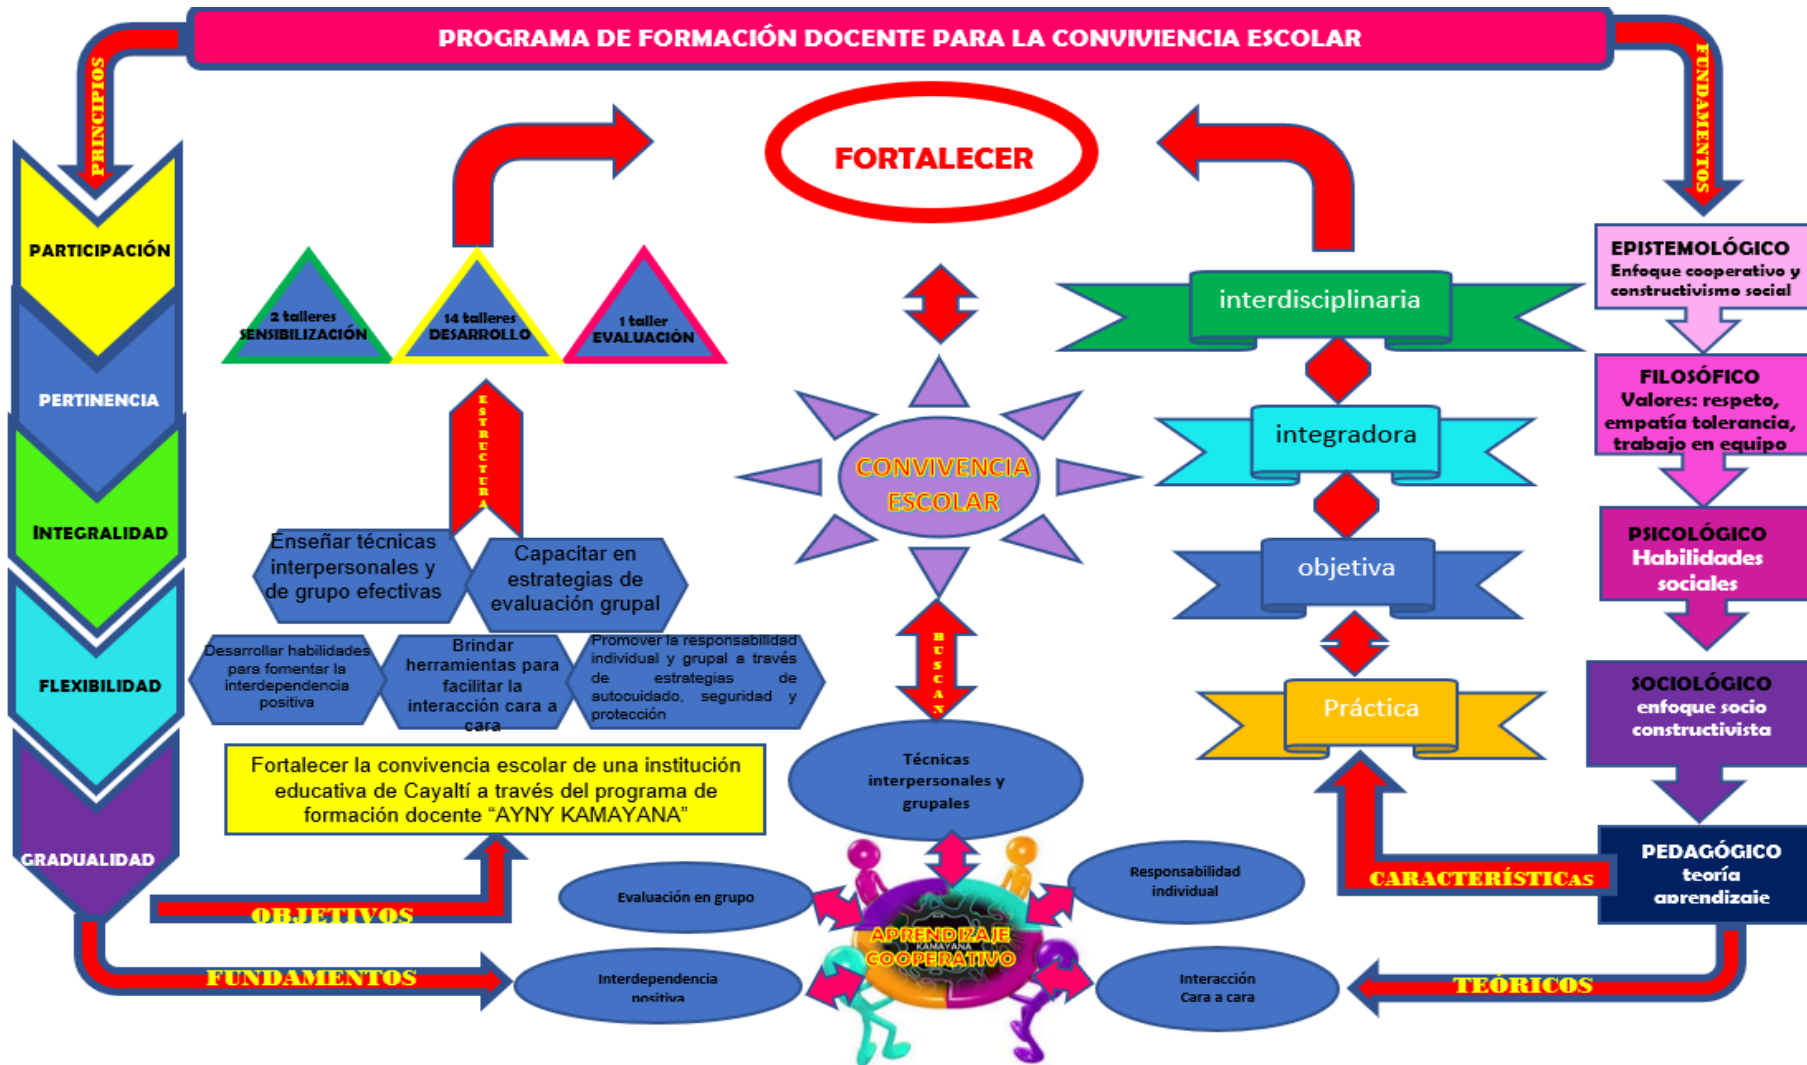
PROGRAMA DE FORMACIÓN DOCENTE PARA LA CONVIVIENCIA ESCOLAR

PRINCIPIOS

PARTICIPACIÓN

PERTINENCIA

INTEGRALIDAD

FLEXIBILIDAD

GRADUALIDAD

FORTALECER

2 talleres SENSIBILIZACIÓN

14 talleres DESARROLLO

1 taller EVALUACIÓN

ESTRUCTURA

Enseñar técnicas interpersonales y de grupo efectivas

Capacitar en estrategias de evaluación grupal

Desarrollar habilidades para fomentar la interdependencia positiva

Brindar herramientas para facilitar la interacción cara a cara

Promover la responsabilidad individual y grupal a través de estrategias de autocuidado, seguridad y protección

Fortalecer la convivencia escolar de una institución educativa de Cayaltí a través del programa de formación docente "AYNY KAMAYANA"

OBJETIVOS

FUNDAMENTOS

CONVIVENCIA ESCOLAR

BUSCAN

Técnicas interpersonales y grupales

Evaluación en grupo

Responsabilidad individual

Interdependencia positiva

Interacción Cara a cara

APRENDIZAJE KAMAYANA COOPERATIVO

interdisciplinaria

integradora

objetiva

Práctica

CARACTERÍSTICAS

FUNDAMENTOS

EPISTEMOLÓGICO
Enfoque cooperativo y constructivismo social

FILOSÓFICO
Valores: respeto, empatía tolerancia, trabajo en equipo

PSICOLÓGICO
Habilidades sociales

SOCIOLÓGICO
enfoque socio constructivista

PEDAGÓGICO
teoría aprendizaje

TEÓRICOS